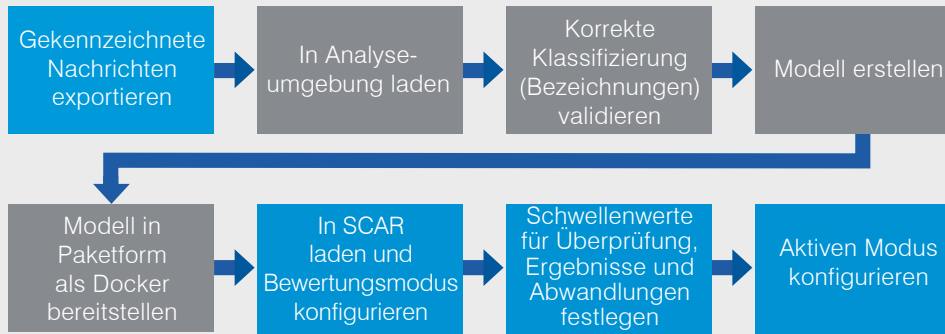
Gekennzeichnete Nachrichten exportieren

In Analyseumgebung laden

Korrekte Klassifizierung (Bezeichnungen) validieren

Modell erstellen

Modell in Paketform als Docker bereitstellen

In SCAR laden und Bewertungsmodus konfigurieren

Schwellenwerte für Überprüfung, Ergebnisse und Abwandlungen festlegen

Aktiven Modus konfigurieren